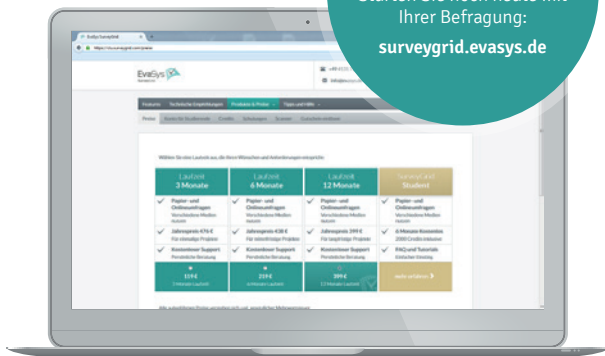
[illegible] Sie noch heute mit Ihrer Befragung:

surveygrid.evasys.de

EvaSys

Laufzeit 3 Monate

Laufzeit 6 Monate

Laufzeit 12 Monate

Survey und Student

Papier- und Onlineumfragen

Papier- und Onlineumfragen

Papier- und Onlineumfragen

Papier- und Onlineumfragen

Kostenloser Support

Kostenloser Support

Kostenloser Support

FAQ und Tutorials

mehr erfahren